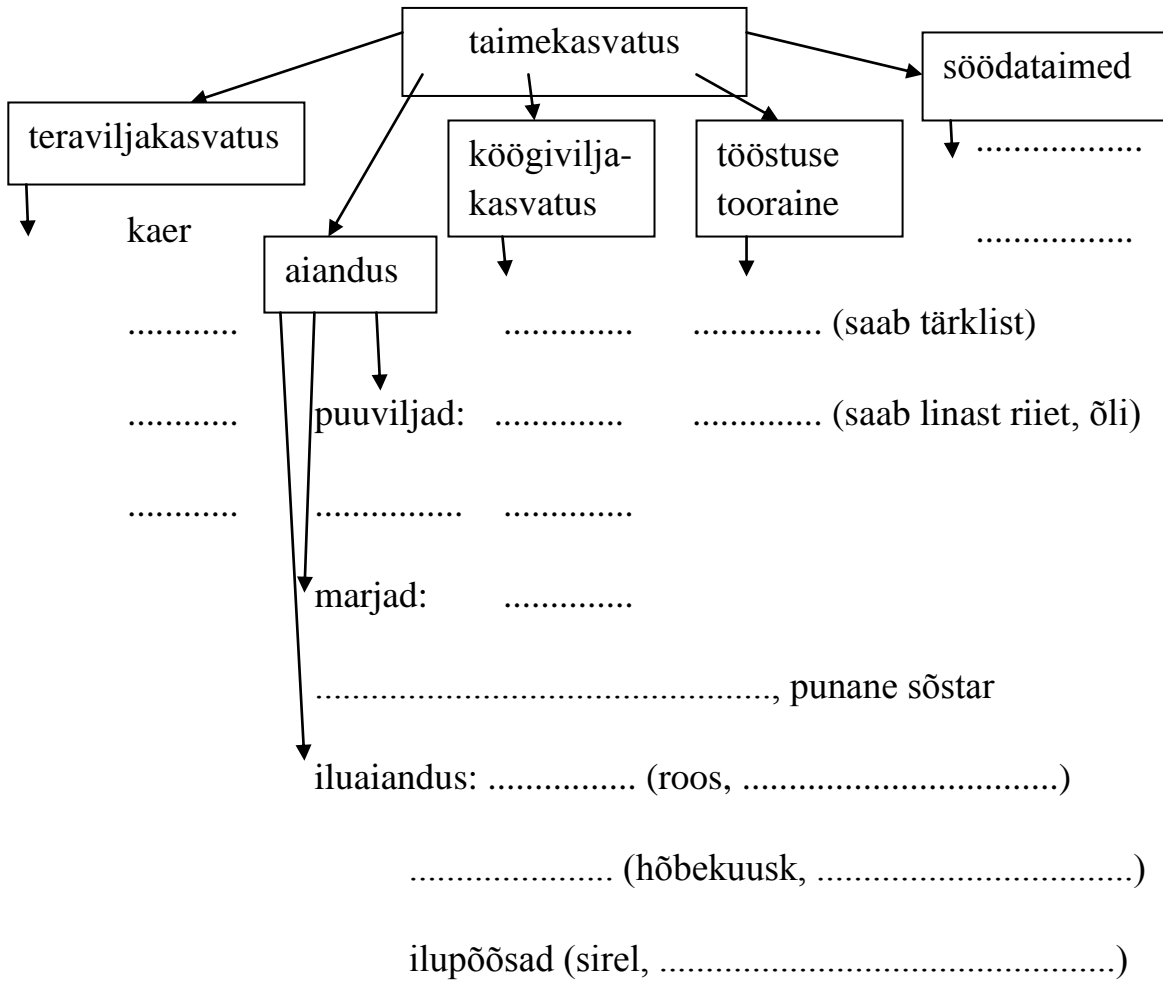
taimekasvatus

teraviljakasvatus

köögiviljakasvatus

tööstuse tooraine

söödataimed

.................

kaer

aiandus

.................

............

............. ............. (saab tärklist)

............ puuviljad: ............. ............. (saab linast riiet, õli)

............ ............... .............

marjad: .............

..........................................., punane sõstar

iluaiandus: ............... (roos, .................................)

..................... (hõbekuusk, .................................)

ilupõõsad (sirel, ........................................)